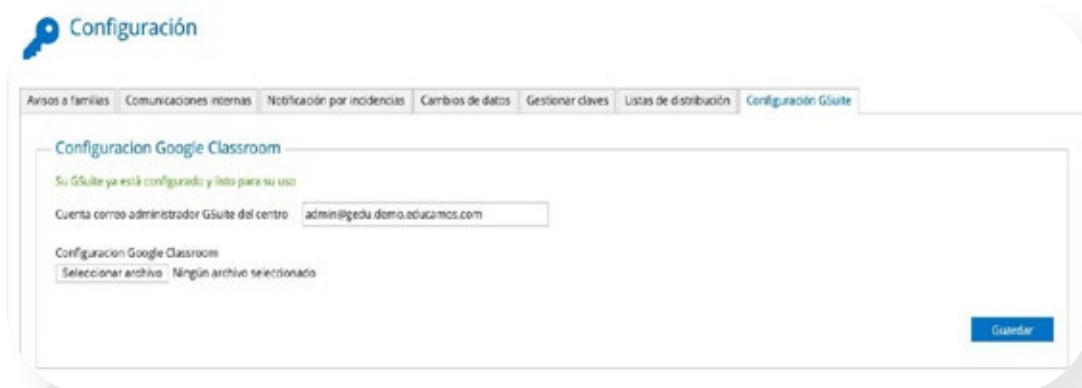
Configuración

Avisos a familias | Comunicaciones internas | Notificación por incidencias | Cambios de datos | Gestionar claves | Listas de distribución | Configuración GSuite

Configuracion Google Classroom

Su GSuite ya está configurado y listo para su uso

Cuenta correo administrador GSuite del centro admin@gedu.demo.educamos.com

Configuracion Google Classroom

Seleccionar archivo Ningún archivo seleccionado

Guardar